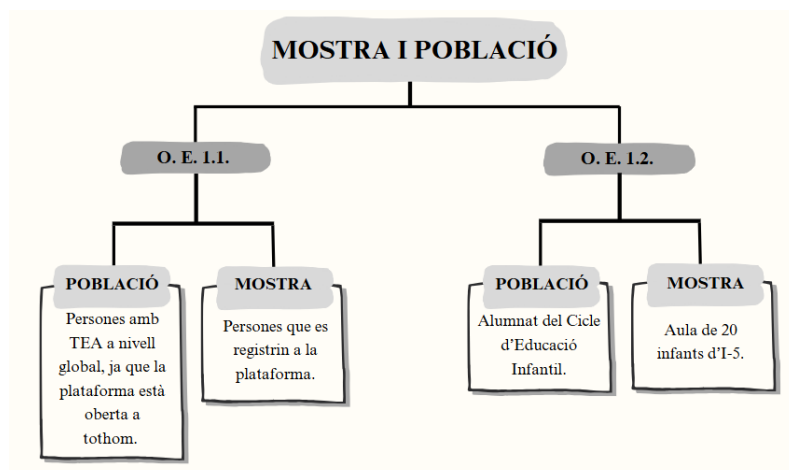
MOSTRA I POBLACIÓ

O. E. 1.1.

POBLACIÓ

Persones amb TEA a nivell global, ja que la plataforma està oberta a tothom.

MOSTRA

Persones que es registrin a la plataforma.

O. E. 1.2.

POBLACIÓ

Alumnat del Cicle d'Educació Infantil.

MOSTRA

Aula de 20 infants d'I-5.